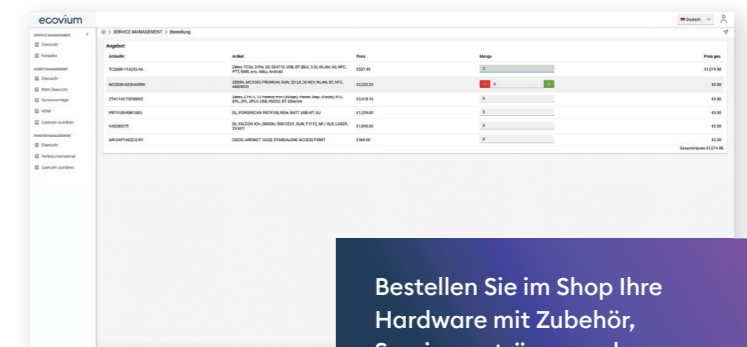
ecovium

SERVICE MANAGEMENT
Übersicht
Kontakte
ASSET MANAGEMENT
Übersicht
RMA Übersicht
Serviceverträge
MDM
Lizenzen zuordnen
PRINTER MANAGEMENT
Übersicht
Verbrauchsmaterial
Lizenzen zuordnen

> SERVICE MANAGEMENT > Bestellung

Deutsch

Angebot

| Artikelnr. | Artikel | Preis | Menge | Preis ges. |
|---|---|---|---|---|
| TC200K-1SA24Z-A6 | Zebra, TC26, 2-Pin, 2D, SE4710, USB, BT (BLE, 5.0), WLAN, 4G, NFC, PTT, GMS, erw. Akku, Android | €557,49 | 0 | €1.074,98 |
| MC330K-GE3HA3RW | ZEBRA, MC3300, PREMIUM, GUN, 2D LR, 38 KEY, WLAN, BT, NFC, ANDROID | €2.225,33 | 0 | €0.00 |
| ZT41142-T0E0000Z | Zebra, ZT411, 12 Punkte/mm (300dpi), Peeler, Disp. (Farbe), RTC, EPL, ZPL, ZPLII, USB, RS232, BT, Ethernet | €2.618,14 | 0 | €0.00 |
| PET1120-RMF1ED1 | DL, POWERSCAN PBT9100, RDM, BATT USB KIT, EU | €1.239,00 | 0 | €0.00 |
| 945250075 | DL, FALCON X3+, DESKTOP, 2ND GEN, GUN, FTFT2, AR / SUS, LASER, 29 KEY | €1.809,00 | 0 | €0.00 |
| AP-5XP1A0Z-E-R3 | CISCO, AIRONET 1602E STANDALONE ACCESS POINT | €369,00 | 0 | €0.00 |

Gesamtpreis €1.074,98

Bestellen Sie im Shop Ihre Hardware mit Zubehör,
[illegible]